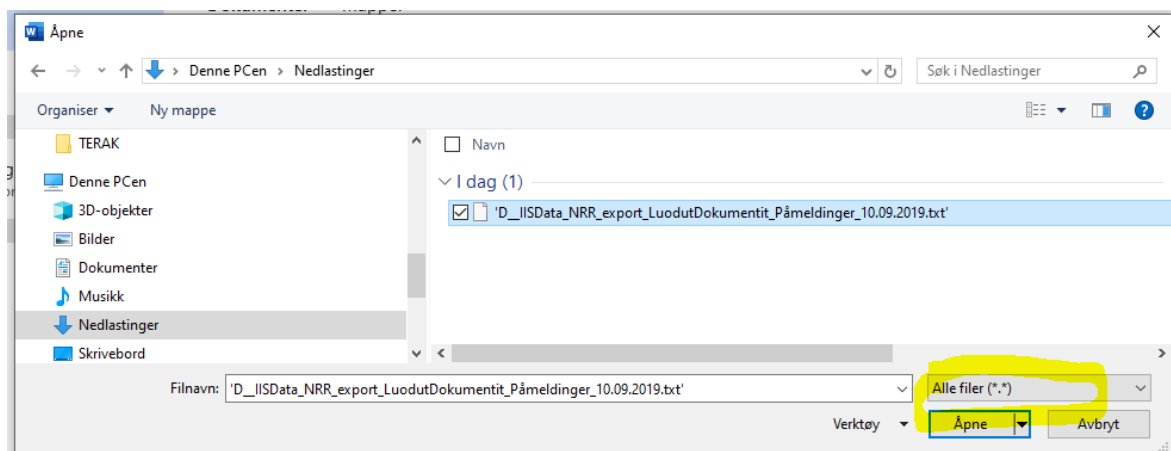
Åpne

Denne PCen > Nedlastinger

Søk i Nedlastinger

Organiser ▾ Ny mappe

TERAK

Denne PCen

3D-objekter

Bilder

Dokumenter

Musikk

Nedlastinger

Skrivebord

Navn

I dag (1)

'D__IISData_NRR_export_LuodutDokumentit_Påmeldinger_10.09.2019.txt'

Filnavn: 'D__IISData_NRR_export_LuodutDokumentit_Påmeldinger_10.09.2019.txt'

Alle filer (*.*)

Verktøy ▾

Åpne

Avbryt